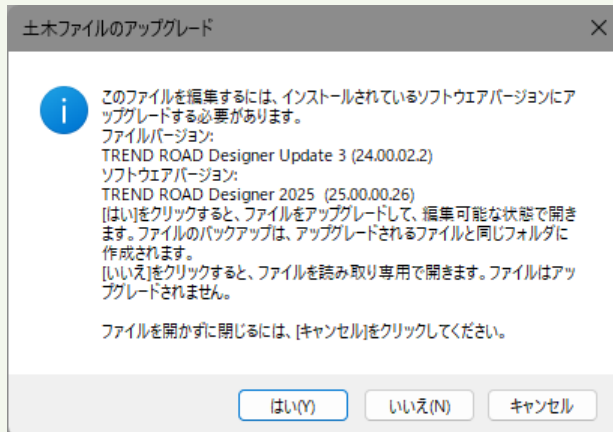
土木ファイルのアップグレード

このファイルを編集するには、インストールされているソフトウェアバージョンにアップグレードする必要があります。
ファイルバージョン:
TREND ROAD Designer Update 3 (24.00.02.2)
ソフトウェアバージョン:
TREND ROAD Designer 2025 (25.00.00.26)
[はい]をクリックすると、ファイルをアップグレードして、編集可能な状態で開きます。ファイルのバックアップは、アップグレードされるファイルと同じフォルダに作成されます。
[いいえ]をクリックすると、ファイルを読み取り専用で開きます。ファイルはアップグレードされません。

ファイルを開かずに閉じるには、[キャンセル]をクリックしてください。

はい(Y)
いいえ(N)
キャンセル